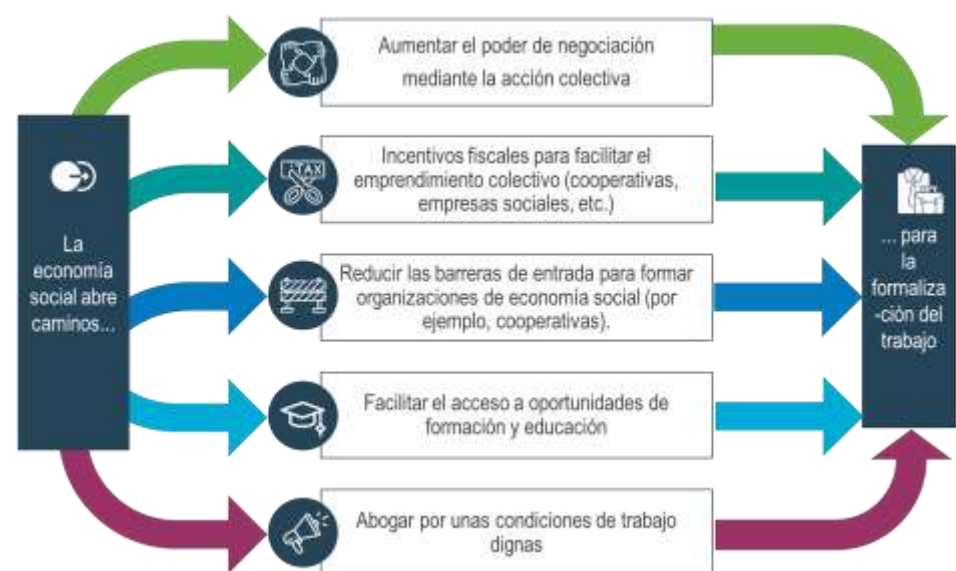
La economía social abre caminos...

Aumentar el poder de negociación mediante la acción colectiva

TAX

Incentivos fiscales para facilitar el emprendimiento colectivo (cooperativas, empresas sociales, etc.)

Reducir las barreras de entrada para formar organizaciones de economía social (por ejemplo, cooperativas).

Facilitar el acceso a oportunidades de formación y educación

Abogar por unas condiciones de trabajo dignas

... para la formaliza -ción del trabajo